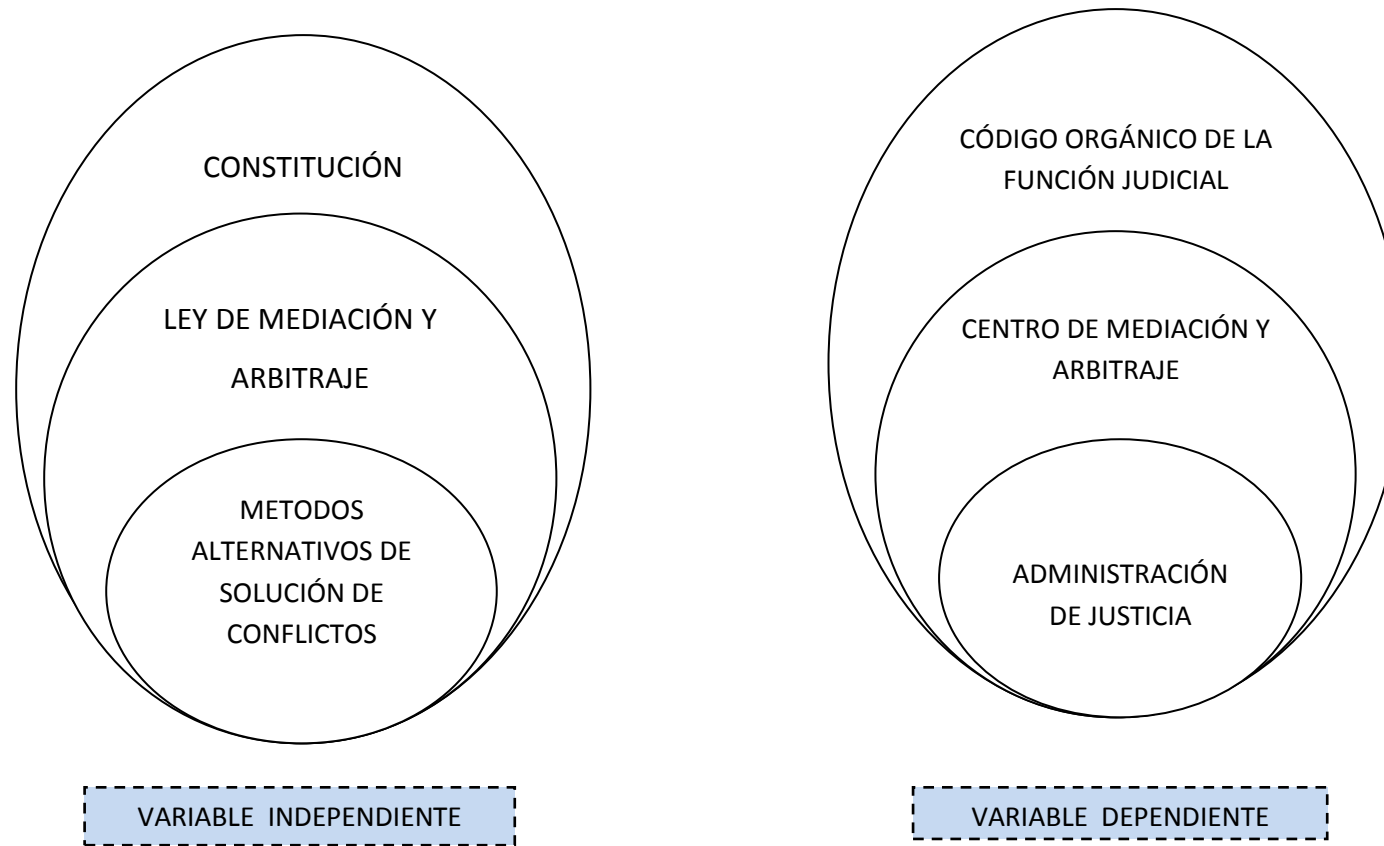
CONSTITUCIÓN

LEY DE MEDIACIÓN Y ARBITRAJE

METODOS ALTERNATIVOS DE SOLUCIÓN DE CONFLICTOS

VARIABLE INDEPENDIENTE

CÓDIGO ORGÁNICO DE LA FUNCIÓN JUDICIAL

CENTRO DE MEDIACIÓN Y ARBITRAJE

ADMINISTRACIÓN DE JUSTICIA

VARIABLE DEPENDIENTE